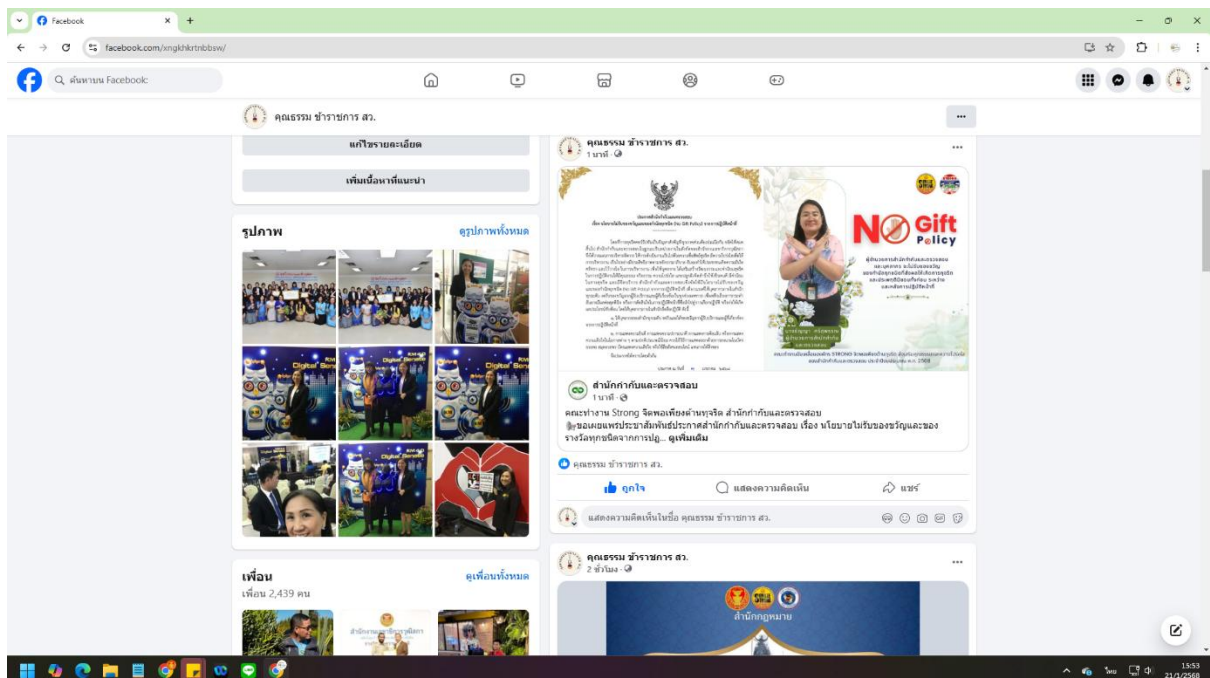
Facebook
facebook.com/xngkhkrtnbbsw/
ค้นหาบน Facebook

คุณธรรม ข้าราชการ สว.

แก้ไขรายละเอียด
เพิ่มเนื้อหาที่แนะนำ

รูปภาพ
ดูรูปภาพทั้งหมด

เพื่อน
เพื่อน 2,439 คน
ดูเพื่อนทั้งหมด

คุณธรรม ข้าราชการ สว.
1 นาที

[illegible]

NO Gift Policy

สำนักกำกับและตรวจสอบ
1 นาที
คณะทำงาน Strong จิตพอเพียงต้านทุจริต สำนักกำกับและตรวจสอบ
ขอเผยแพร่ประชาสัมพันธ์ประกาศสำนักกำกับและตรวจสอบ เรื่อง นโยบายไม่รับของขวัญและของรางวัลทุกชนิดจากการปฏ... ดูเพิ่มเติม

คุณธรรม ข้าราชการ สว.
ถูกใจ
แสดงความคิดเห็น
แชร์
แสดงความคิดเห็นในชื่อ คุณธรรม ข้าราชการ สว.

คุณธรรม ข้าราชการ สว.
2 ชั่วโมง
สำนักกฎหมาย

ไทย
15:53
21/1/2568